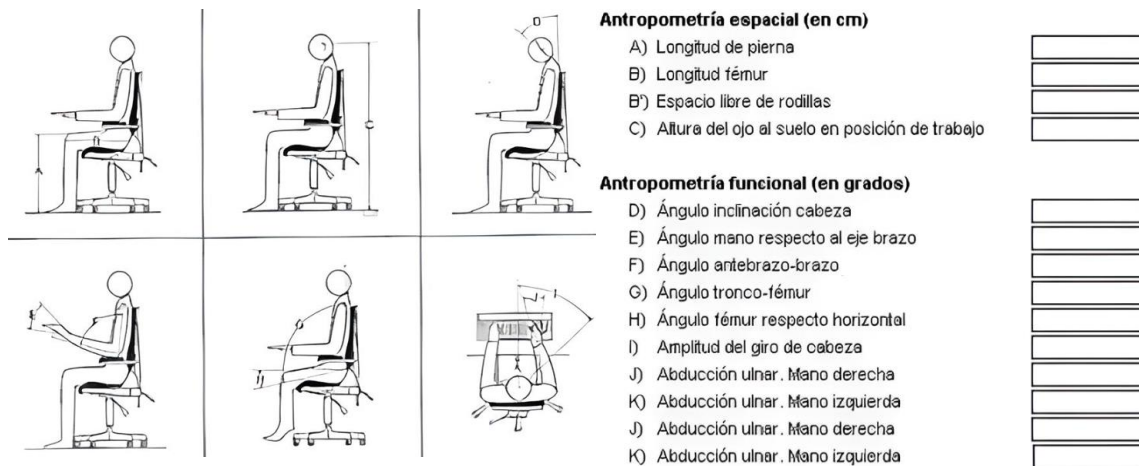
Antropometría espacial (en cm)
A) Longitud de pierna
B) Longitud fémur
B') Espacio libre de rodillas
C) Altura del ojo al suelo en posición de trabajo

Antropometría funcional (en grados)
D) Ángulo inclinación cabeza
E) Ángulo mano respecto al eje brazo
F) Ángulo antebrazo-brazo
G) Ángulo tronco-fémur
H) Ángulo fémur respecto horizontal
I) Amplitud del giro de cabeza
J) Abducción ulnar. Mano derecha
K) Abducción ulnar. Mano izquierda
J) Abducción ulnar. Mano derecha
K) Abducción ulnar. Mano izquierda

A
C
D
I